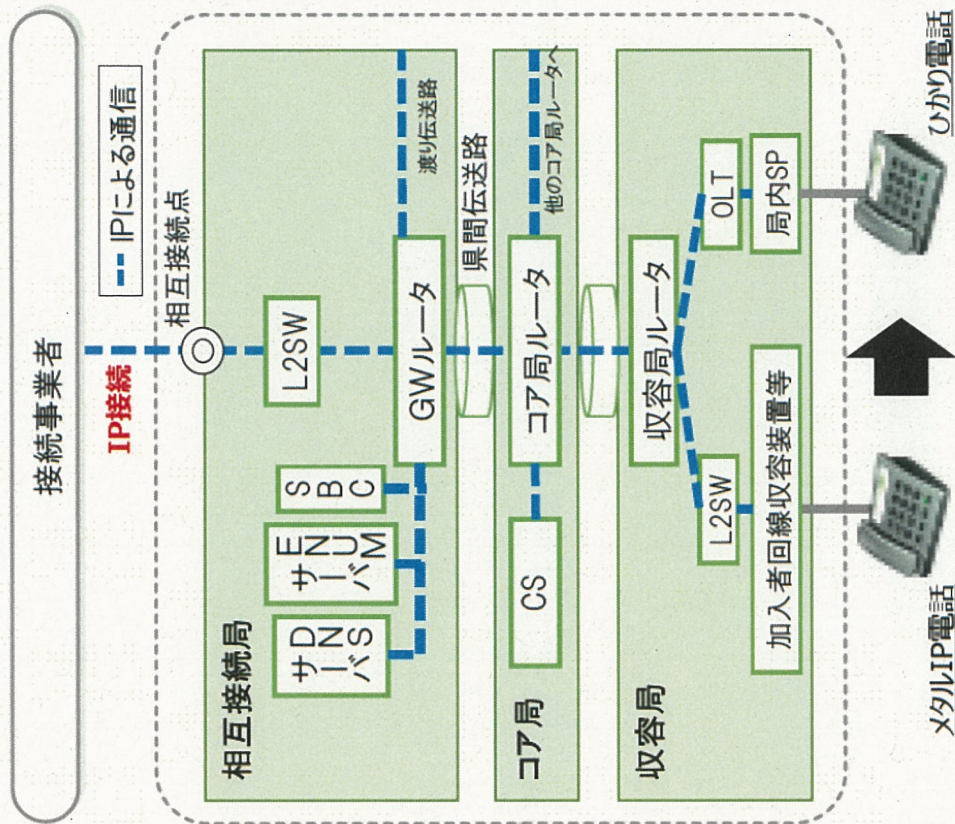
接続事業者

IP接続

IPによる通信

相互接続点

相互接続局

L2SW

GWルータ

渡り伝送路

県間伝送路

SBC

ENUMサーバ

DNSサーバ

コア局

コア局ルータ

他のコア局ルータへ

CS

収容局

収容局ルータ

OLT

局内SP

L2SW

加入者回線収容装置等

ひかり電話

メタルIP電話